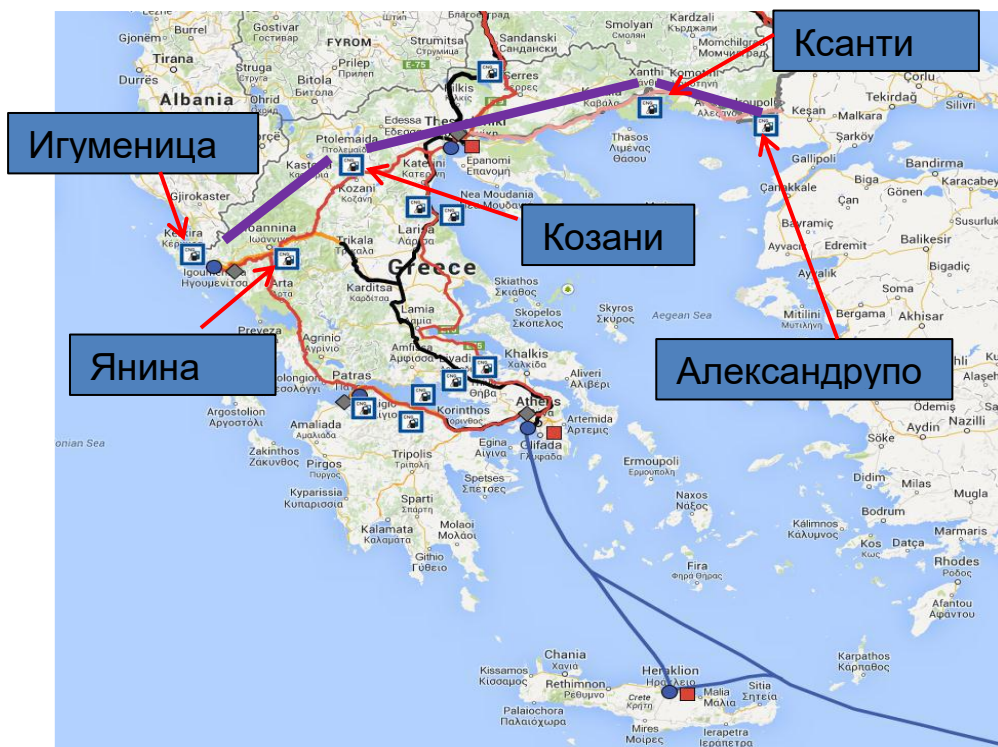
Ксанти

Игуменица

Козани

Янина

Александрупо

Gjonëm
Tirana
Durrës
Albania
Gjirokaster
Kerkyra
Κέρκυρα
Igoumenitsa
Ηγουμενίτσα
Ioannina
Ιωάννινα
Arta
Άρτα
Preveza
Agrinio
Αγρίνιο
Patras
Πάτρα
Argostolion
Αργοστόλι
Amaliada
Αμαλιάδα
Zakinthos
Ζάκυνθος
Pirgos
Πύργος
Kyparissia
Κυπαρισσία
Tripolis
Τρίπολη
Kalamata
Καλαμάτα
Molaoi
Μολάοι
Korinthos
Κόρινθος
Egina
Αίγινα
Spetses
Σπέτσες
Athens
Glifada
Γλυφάδα
Artemida
Αρτέμιδα
Khalkis
Χαλκίδα
Aliveri
Αλιβέρι
Lamia
Λαμία
Karditsa
Καρδίτσα
Trikala
Τρίκαλα
Greece
Larisa
Λάρισα
Kozani
Κοζάνη
Kastoria
Ptolemaida
Πτολεμαΐδα
Edessa
Έδεσσα
Thessaloniki
Katerini
Κατερίνη
Epanomi
Επανομή
Nea Moudania
Νέα Μουδανιά
Kilkis
Serres
Σέρρες
Xanthi
Komotini
Kavala
Καβάλα
Thasos
Λιμένας
Θάσου
Alexandroupoli
Skiathos
Σκιάθος
Skopelos
Σκόπελος
Skyros
Σκύρος
Aegean Sea
Ionian Sea
FYROM
Gostivar
Bitola
Битола
Prilep
Прилеп
Struga
Strumica
Струмица
Sandanski
Сандански
Smolyan
Kardzali
Кърджали
Momchilgrad
Keşan
Tekirdağ
Silivri
Malkara
Şarköy
Gallipoli
Bandirma
Çanakkale
Biga
Gönen
Karacabey
Çan
Bayramiç
Susurluk
Ayvacık
Edremit
Balikesir
Ayvalık
Bigadiç
Soma
Mitilini
Μυτιλήνη
Bergama
Akhisar
Ödemiş
Salihli
Aydin
Nazilli
Söke
Chios
Ermoupoli
Ερμούπολη
Naxos
Νάξος
Mugla
Bodrum
Marmaris
Kálimnos
Κάλυμνος
Kos
Datça
Rhodes
Ρόδος
Fira
Φηρά Θήρας
Afantou
Αφάντου
Karpathos
Κάρπαθος
Chania
Χανιά
Kissamos
Κίσσαμος
Rethimnon
Ρέθυμνο
Heraklion
Ηράκλειο
Malia
Μάλια
Sitia
Σητεία
Crete
Κρήτη
Palaiochora
Παλαιόχωρα
Mires
Μοίρες
Ierapetra
Ιεράπετρα